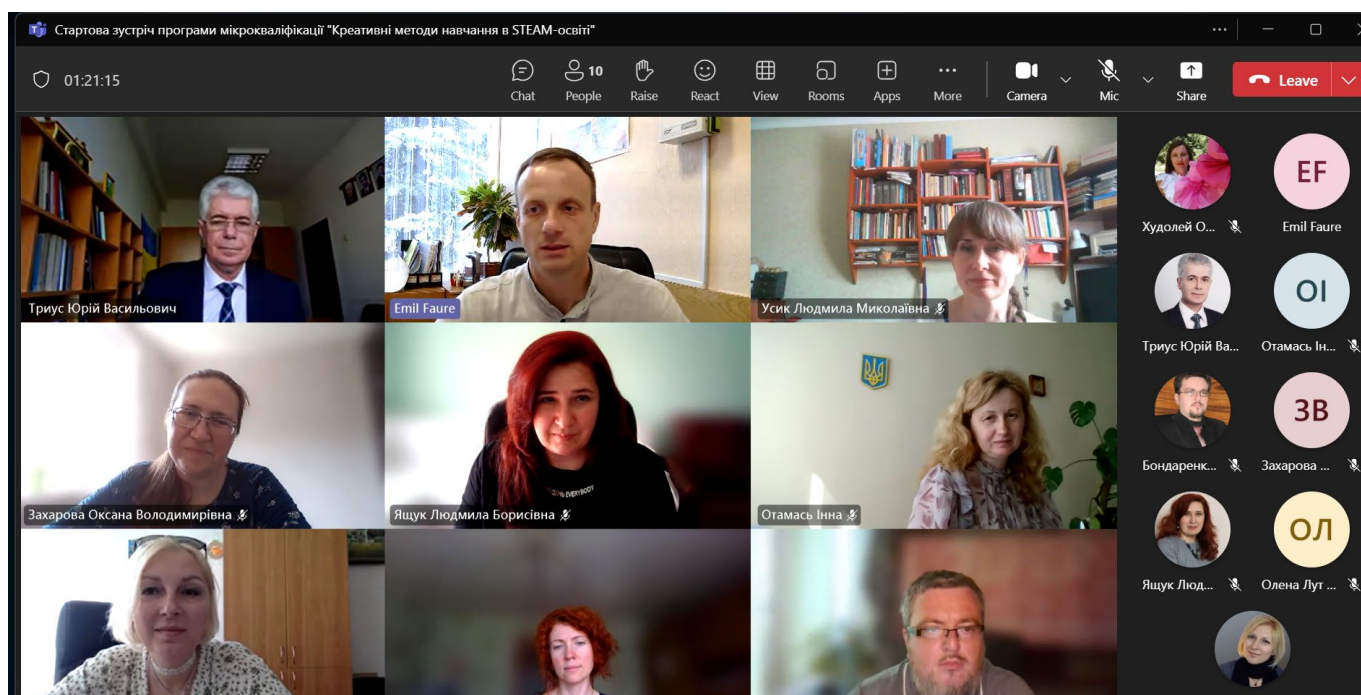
Стартова зустріч програми мікрокваліфікації "Креативні методи навчання в STEAM-освіті"

01:21:15

Chat
10 People
Raise
React
View
Rooms
Apps
More
Camera
Mic
Share
Leave

Триус Юрій Васильович
Emil Faure
Усик Людмила Миколаївна
Захарова Оксана Володимирівна
Ящук Людмила Борисівна
Отамась Інна

Худолей О...
EF
Emil Faure
Триус Юрій Ва...
OI
Отамась Ін...
Бондаренк...
ЗВ
Захарова ...
Ящук Люд...
ОЛ
Олена Лут ...